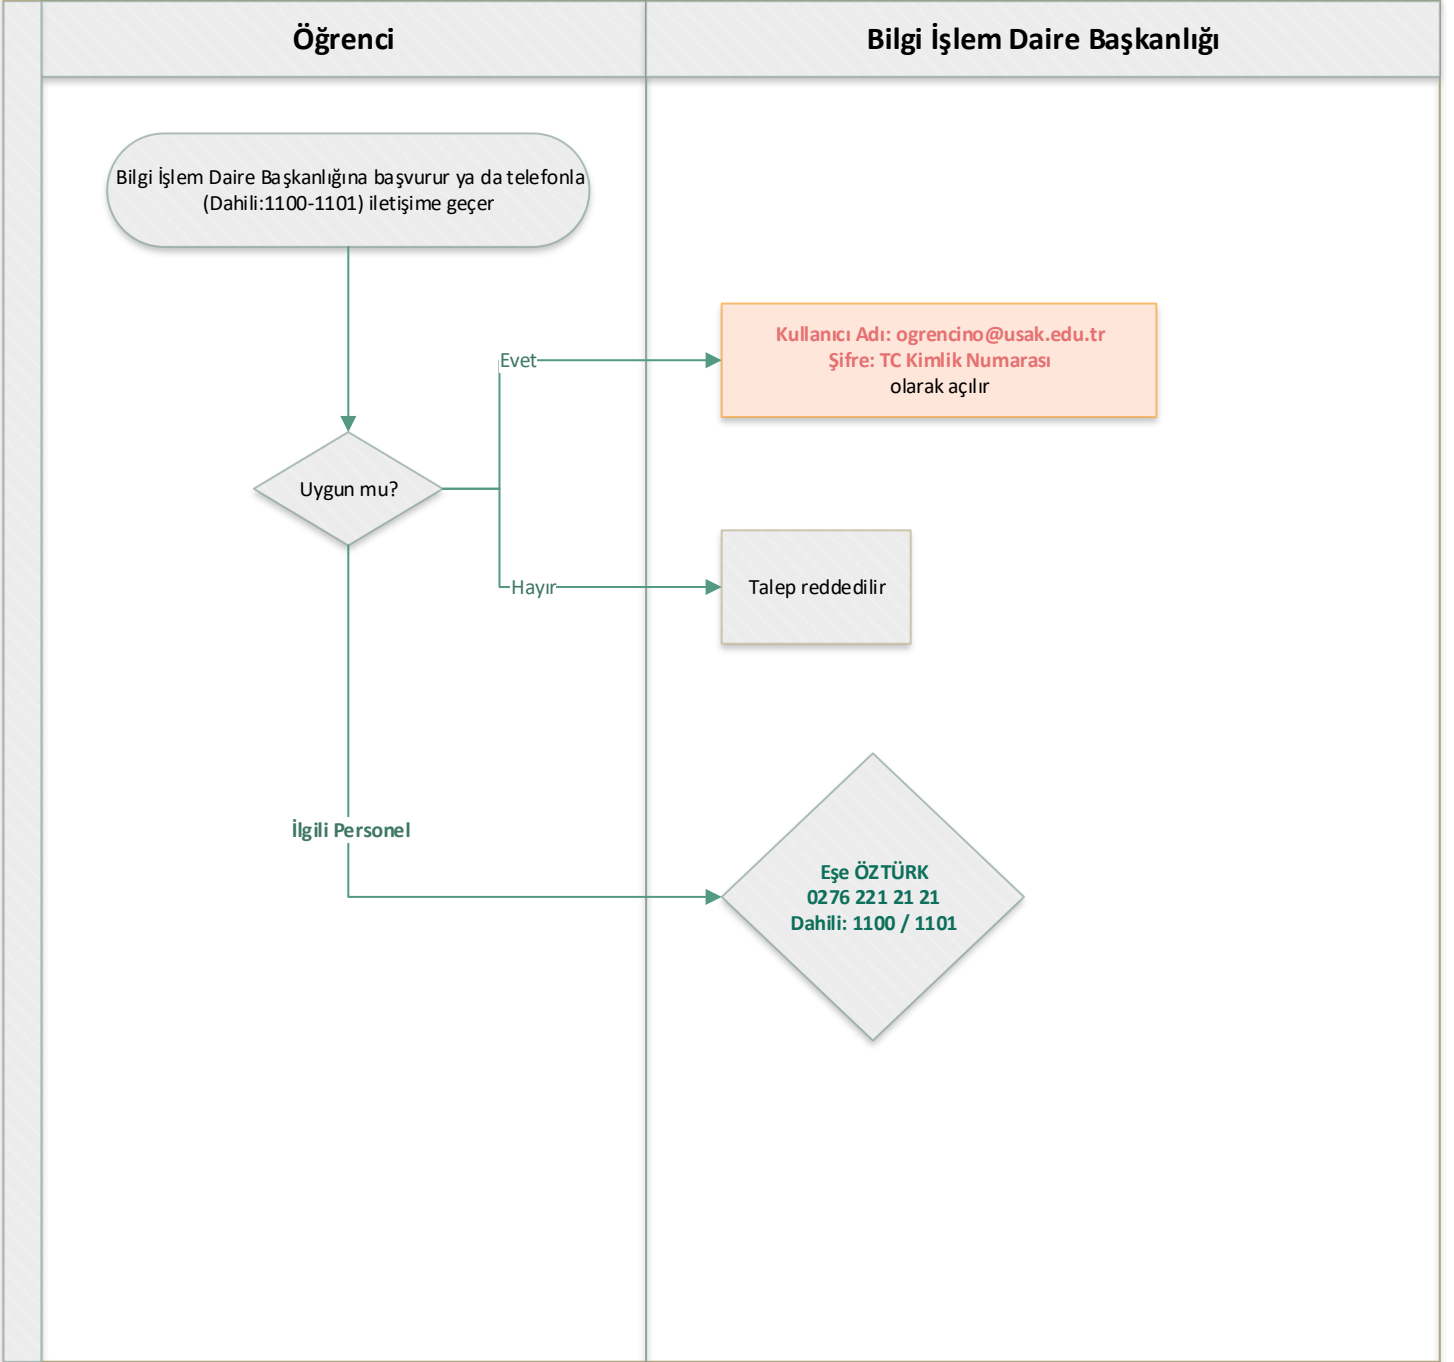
Öğrenci

Bilgi İşlem Daire Başkanlığı

Bilgi İşlem Daire Başkanlığına başvurur ya da telefonla (Dahili:1100-1101) iletişime geçer

Evet

Kullanıcı Adı: ogrencino@usak.edu.tr
Şifre: TC Kimlik Numarası
olarak açılır

Uygun mu?

Hayır

Talep reddedilir

İlgili Personel

Eşe ÖZTÜRK
0276 221 21 21
Dahili: 1100 / 1101